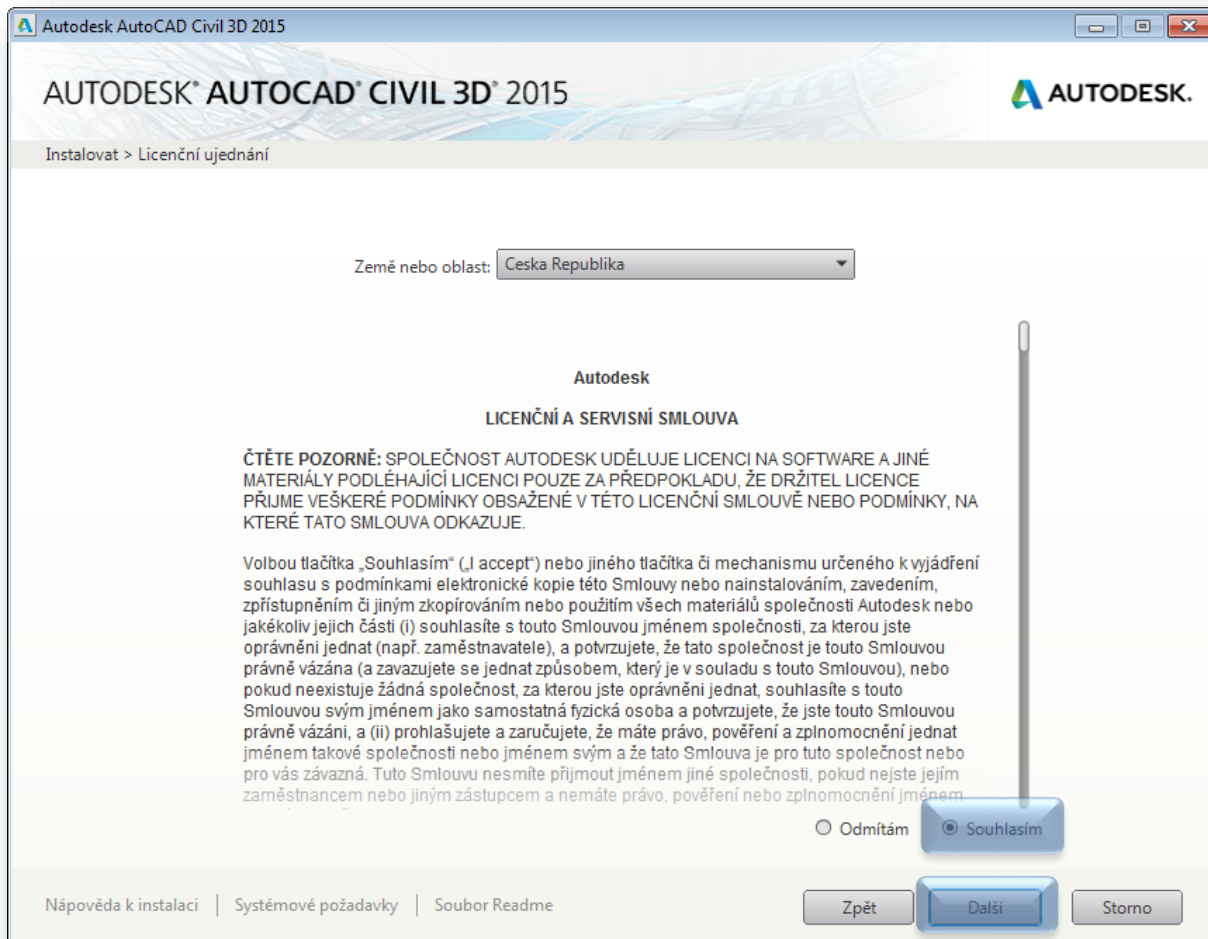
Autodesk AutoCAD Civil 3D 2015

AUTODESK® AUTOCAD® CIVIL 3D® 2015

AUTODESK.

Instalovat > Licenční ujednání

Země nebo oblast: Ceska Republika

Autodesk

LICENČNÍ A SERVISNÍ SMLOUVA

ČTĚTE POZORNĚ: SPOLEČNOST AUTODESK UDĚLUJE LICENCI NA SOFTWARE A JINÉ MATERIÁLY PODLÉHAJÍCÍ LICENCI POUZE ZA PŘEDPOKLADU, ŽE DRŽITEL LICENCE PŘIJME VEŠKERÉ PODMÍNKY OBSAŽENÉ V TÉTO LICENČNÍ SMLOUVĚ NEBO PODMÍNKY, NA KTERÉ TATO SMLOUVA ODKAZUJE.

Volbou tlačítka „Souhlasím" („I accept") nebo jiného tlačítka či mechanismu určeného k vyjádření souhlasu s podmínkami elektronické kopie této Smlouvy nebo nainstalováním, zavedením, zpřístupněním či jiným zkopírováním nebo použitím všech materiálů společnosti Autodesk nebo jakékoliv jejich části (i) souhlasíte s touto Smlouvou jménem společnosti, za kterou jste oprávněni jednat (např. zaměstnavatele), a potvrzujete, že tato společnost je touto Smlouvou právně vázána (a zavazujete se jednat způsobem, který je v souladu s touto Smlouvou), nebo pokud neexistuje žádná společnost, za kterou jste oprávněni jednat, souhlasíte s touto Smlouvou svým jménem jako samostatná fyzická osoba a potvrzujete, že jste touto Smlouvou právně vázáni, a (ii) prohlašujete a zaručujete, že máte právo, pověření a zplnomocnění jednat jménem takové společnosti nebo jménem svým a že tato Smlouva je pro tuto společnost nebo pro vás závazná. Tuto Smlouvu nesmíte přijmout jménem jiné společnosti, pokud nejste jejím zaměstnancem nebo jiným zástupcem a nemáte právo, pověření nebo zplnomocnění jménem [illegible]

Odmítám

Souhlasím

Nápověda k instalaci | Systémové požadavky | Soubor Readme

Zpět

Další

Storno